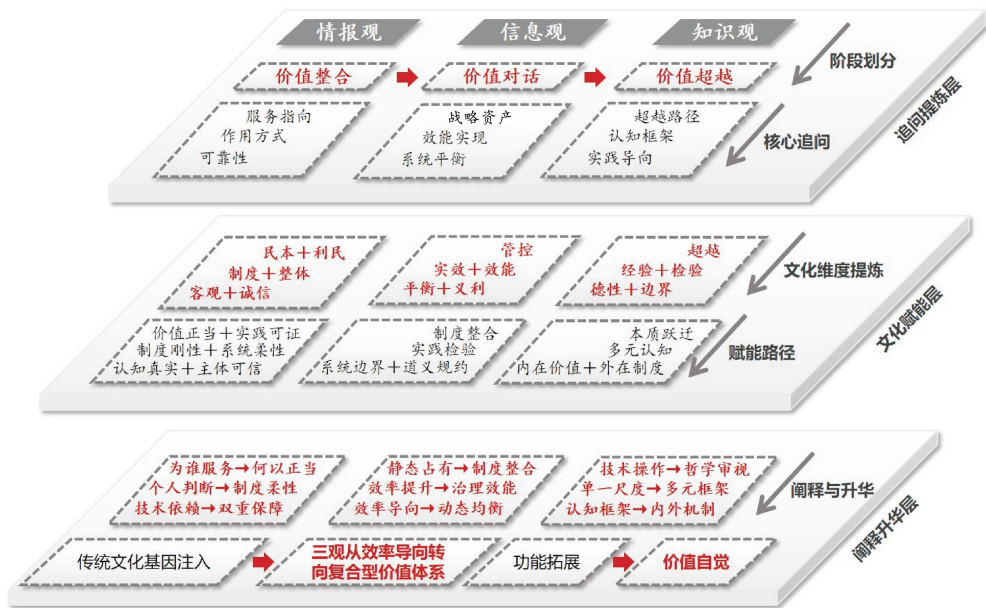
情报观
信息观
知识观

价值整合
价值对话
价值超越
阶段划分

服务指向
作用方式
可靠性

战略资产
效能实现
系统平衡

超越路径
认知框架
实践导向

核心追问
追问提炼层

民本＋利民
制度＋整体
客观＋诚信

管控
实效＋效能
平衡＋义利

超越
经验＋检验
德性＋边界

文化维度提炼

价值正当＋实践可证
制度刚性＋系统柔性
认知真实＋主体可信

制度整合
实践检验
系统边界＋道义规约

本质跃迁
多元认知
内在价值＋外在制度

赋能路径
文化赋能层

为谁服务→何以正当
个人判断→制度柔性
技术依赖→双重保障

静态占有→制度整合
效率提升→治理效能
效率导向→动态均衡

技术操作→哲学审视
单一尺度→多元框架
认知框架→内外机制

阐释与升华

传统文化基因注入
三观从效率导向转向复合型价值体系
功能拓展
价值自觉

阐释升华层